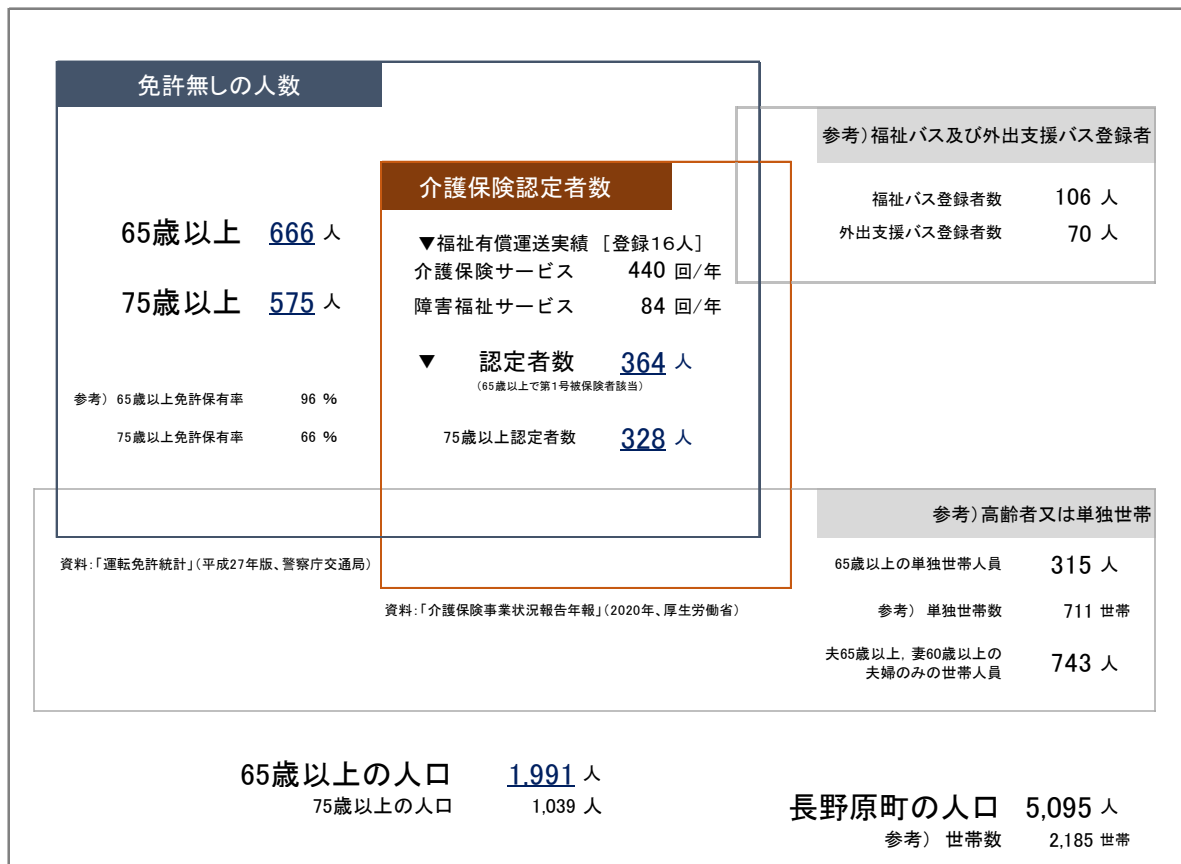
免許無しの人数

65歳以上 666 人

75歳以上 575 人

参考）65歳以上免許保有率 96 %

75歳以上免許保有率 66 %

資料:「運転免許統計」(平成27年版、警察庁交通局)

介護保険認定者数

▼福祉有償運送実績 ［登録16人］
介護保険サービス 440 回/年
障害福祉サービス 84 回/年

▼ 認定者数 364 人
(65歳以上で第1号被保険者該当)

75歳以上認定者数 328 人

資料:「介護保険事業状況報告年報」(2020年、厚生労働省)

参考）福祉バス及び外出支援バス登録者

福祉バス登録者数 106 人
外出支援バス登録者数 70 人

参考）高齢者又は単独世帯

65歳以上の単独世帯人員 315 人
参考） 単独世帯数 711 世帯
夫65歳以上，妻60歳以上の夫婦のみの世帯人員 743 人

65歳以上の人口 1,991 人
75歳以上の人口 1,039 人

長野原町の人口 5,095 人
参考） 世帯数 2,185 世帯